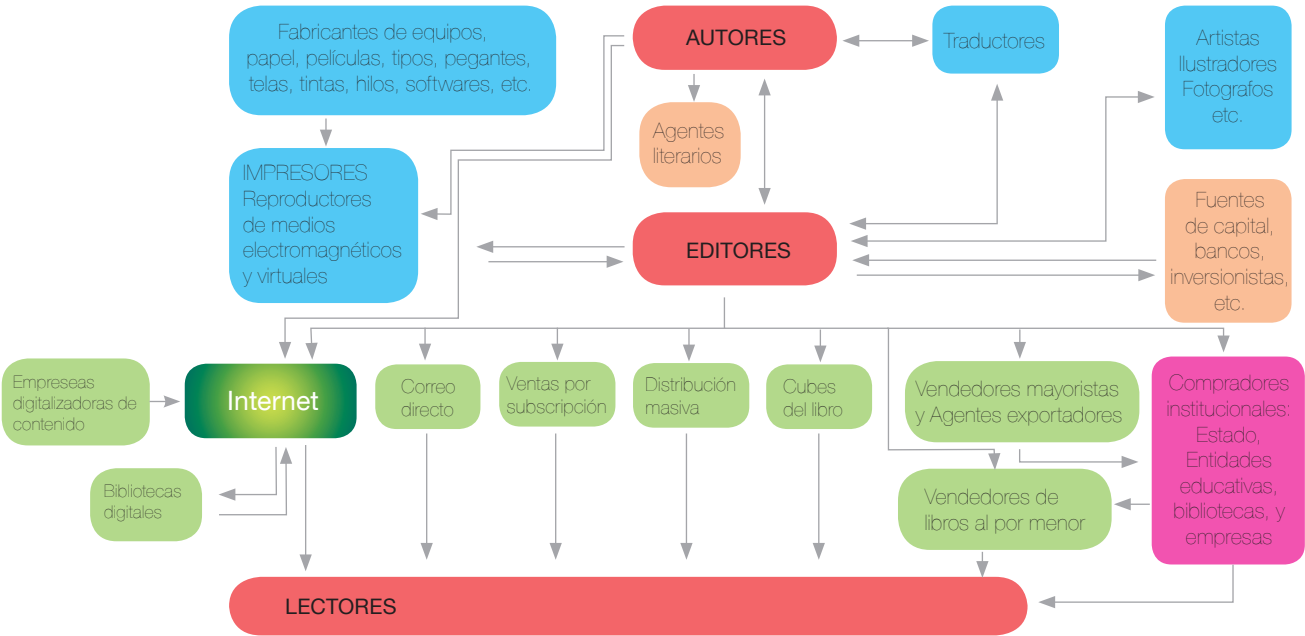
Fabricantes de equipos, papel, películas, tipos, pegantes, telas, tintas, hilos, softwares, etc.

AUTORES

Traductores

Artistas
Ilustradores
Fotografos
etc.

Agentes literarios

IMPRESORES
Reproductores de medios electromagnéticos y virtuales

EDITORES

Fuentes de capital, bancos, inversionistas, etc.

Empreseas digitalizadoras de contenido

Internet

Correo directo

Ventas por subscripción

Distribución masiva

Cubes del libro

Vendedores mayoristas y Agentes exportadores

Compradores institucionales: Estado, Entidades educativas, bibliotecas, y empresas

Bibliotecas digitales

Vendedores de libros al por menor

LECTORES